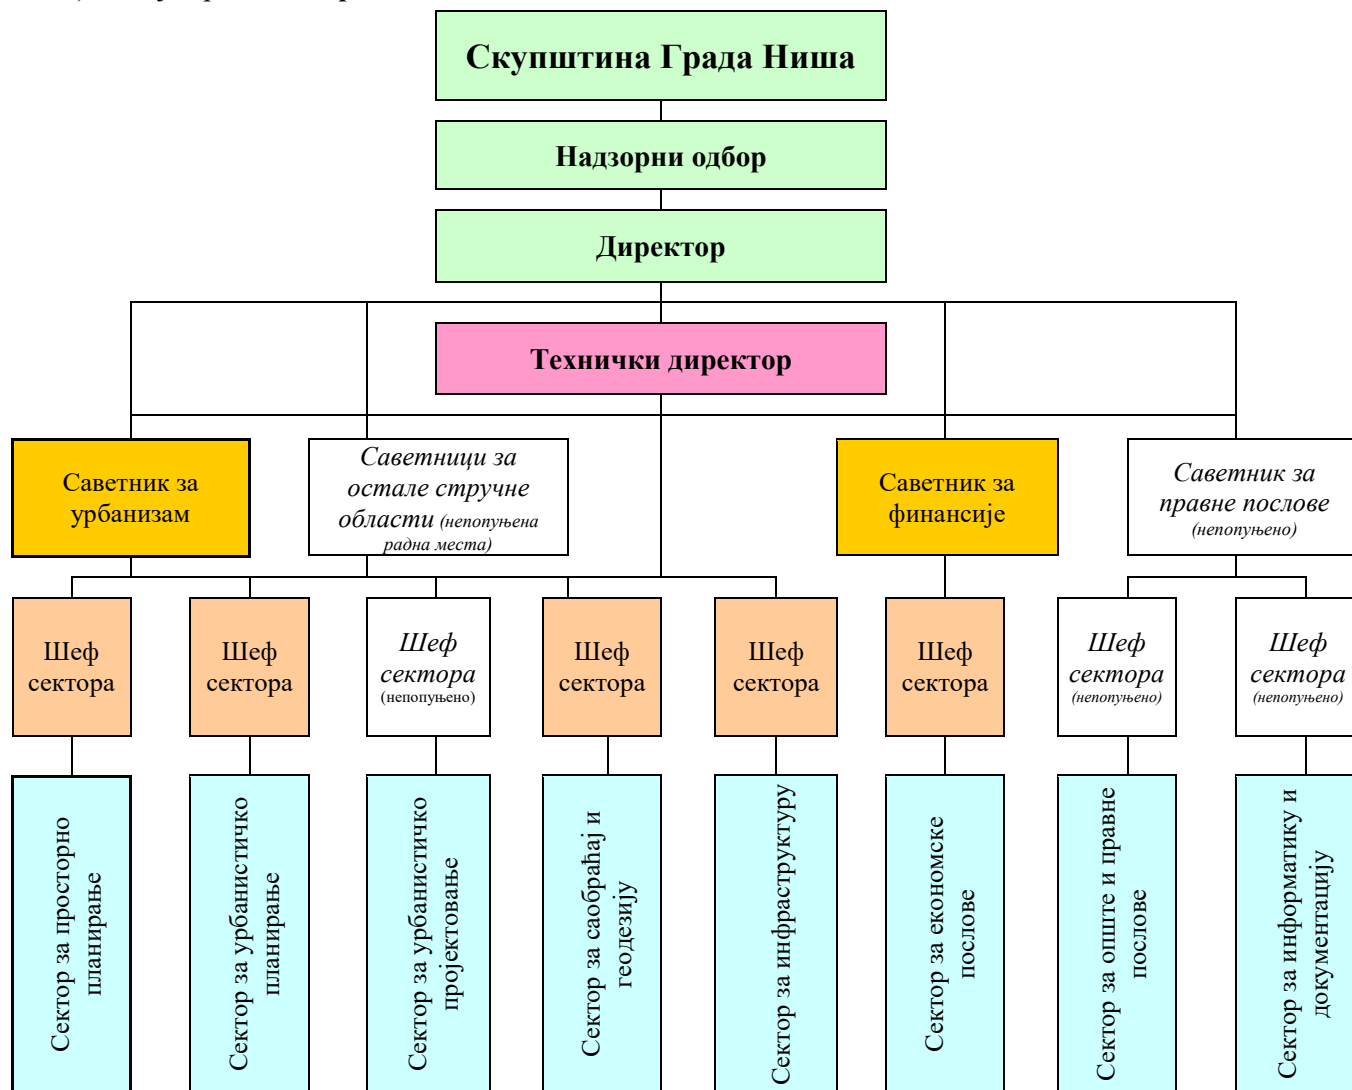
Скупштина Града Ниша

Надзорни одбор

Директор

Технички директор

Саветник за урбанизам

Саветници за остале стручне области (непопуњена радна места)

Саветник за финансије

Саветник за правне послове (непопуњено)

Шеф сектора

Шеф сектора

Шеф сектора (непопуњено)

Шеф сектора

Шеф сектора

Шеф сектора

Шеф сектора (непопуњено)

Шеф сектора (непопуњено)

Сектор за просторно планирање

Сектор за урбанистичко планирање

Сектор за урбанистичко пројектовање

Сектор за саобраћај и геодезију

Сектор за инфраструктуру

Сектор за економске послове

Сектор за опште и правне послове

Сектор за информатику и документацију